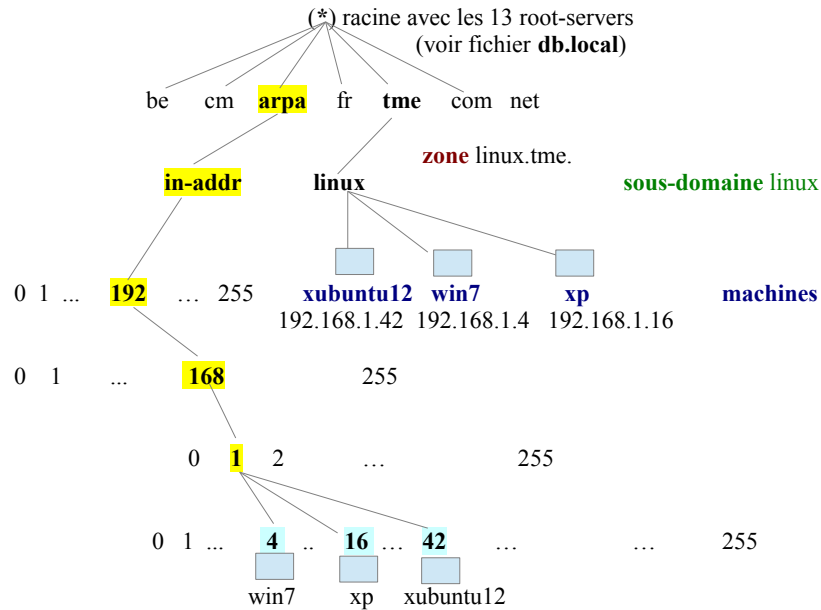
(*) racine avec les 13 root-servers
(voir fichier db.local)

be cm arpa fr tme com net

zone linux.tme.

in-addr linux sous-domaine linux

0 1 ... 192 … 255 xubuntu12 win7 xp machines
192.168.1.42 192.168.1.4 192.168.1.16

0 1 ... 168 255

0 1 2 … 255

0 1 ... 4 .. 16 … 42 … … 255
win7 xp xubuntu12